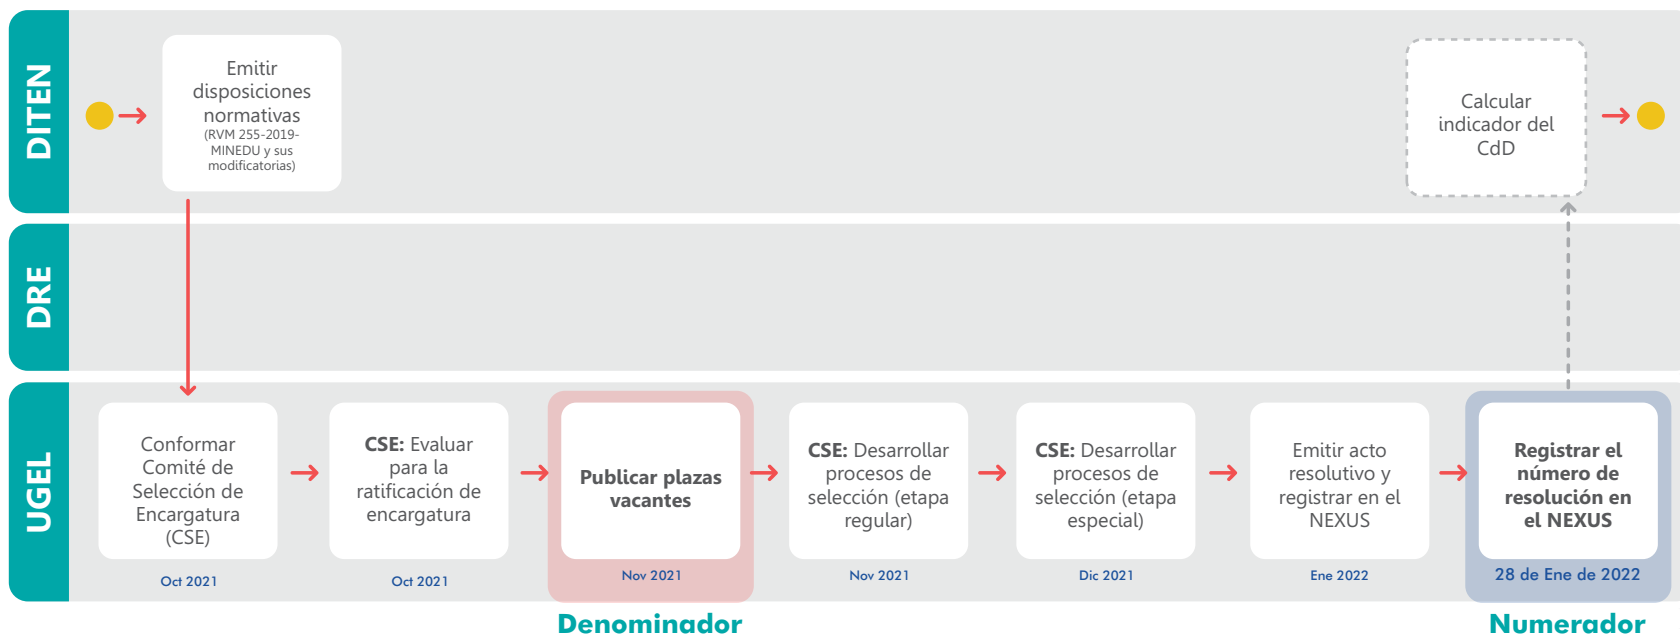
DITEN

Emitir disposiciones normativas (RVM 255-2019-MINEDU y sus modificatorias)

Calcular indicador del CdD

DRE

UGEL

Conformar Comité de Selección de Encargatura (CSE)

Oct 2021

**CSE:** Evaluar para la ratificación de encargatura

Oct 2021

**Publicar plazas vacantes**

Nov 2021

**CSE:** Desarrollar procesos de selección (etapa regular)

Nov 2021

**CSE:** Desarrollar procesos de selección (etapa especial)

Dic 2021

Emitir acto resolutivo y registrar en el NEXUS

Ene 2022

**Registrar el número de resolución en el NEXUS**

28 de Ene de 2022

Denominador

Numerador